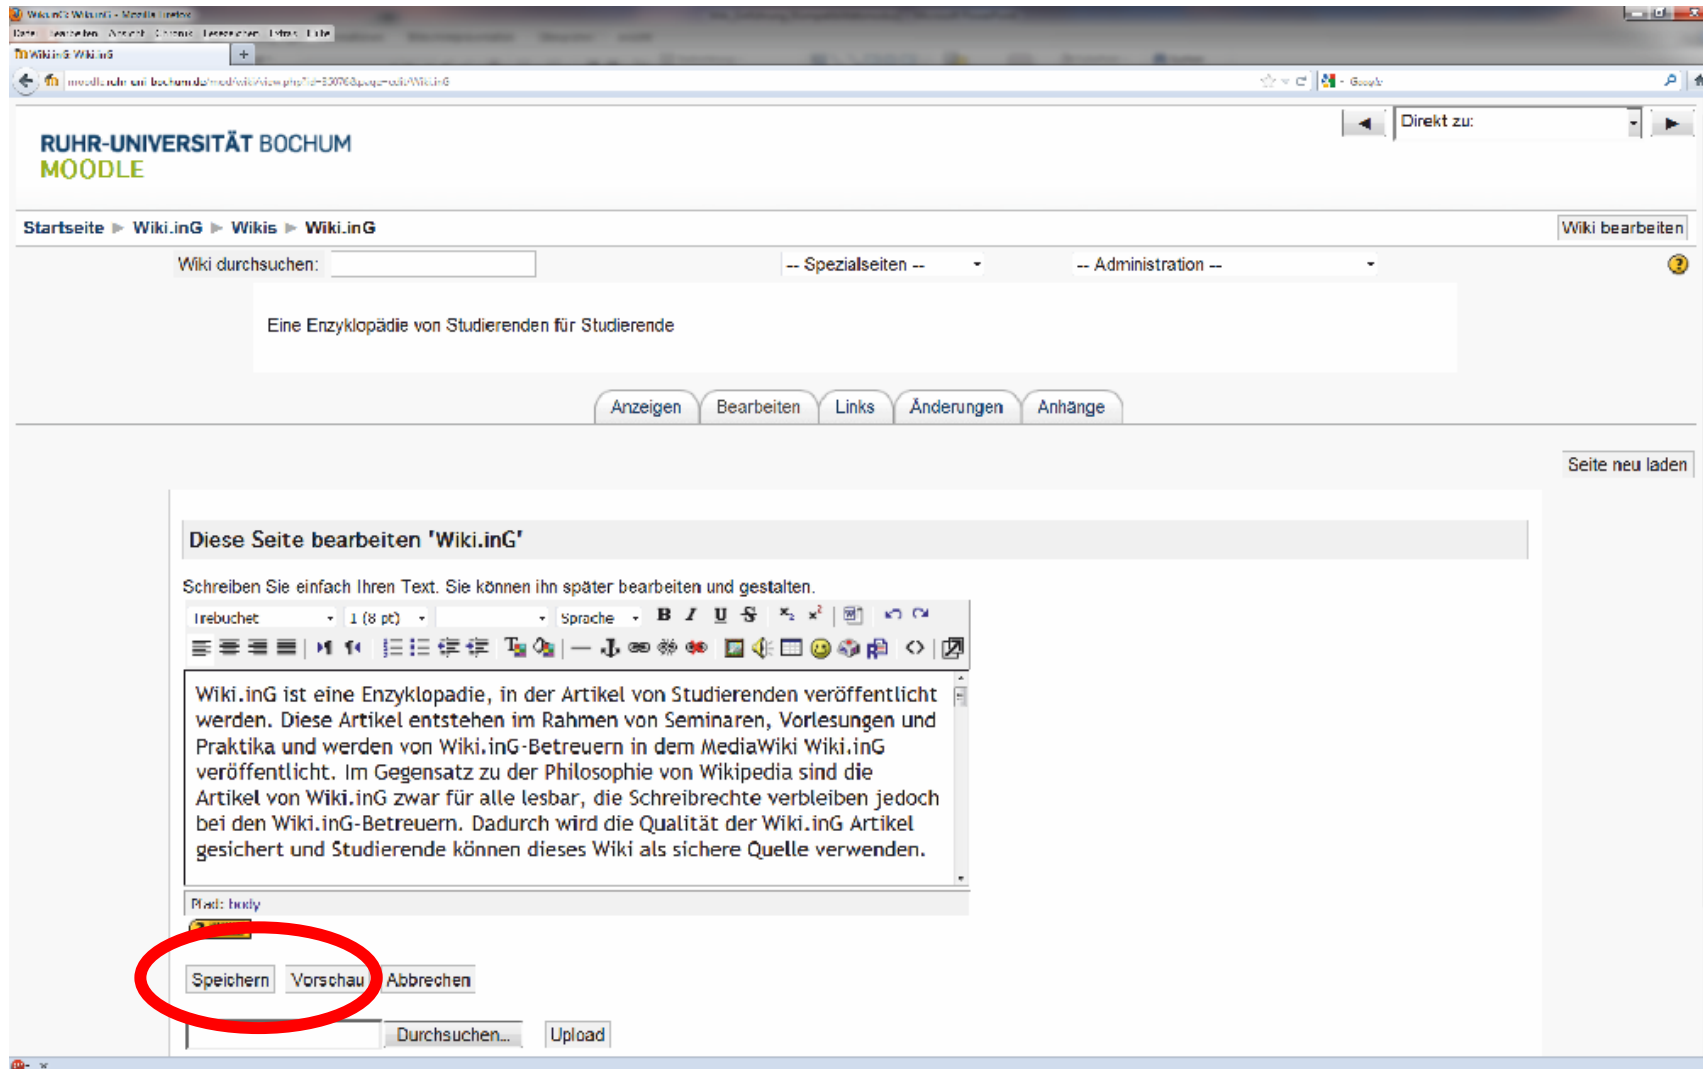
RUHR-UNIVERSITÄT BOCHUM
MOODLE

Direkt zu:

Startseite ▶ Wiki.inG ▶ Wikis ▶ Wiki.inG

Wiki bearbeiten

Wiki durchsuchen:

-- Spezialseiten --

-- Administration --

Eine Enzyklopädie von Studierenden für Studierende

Anzeigen | Bearbeiten | Links | Änderungen | Anhänge

Seite neu laden

Diese Seite bearbeiten 'Wiki.inG'

Schreiben Sie einfach Ihren Text. Sie können ihn später bearbeiten und gestalten.

Trebuchet | 1 (8 pt) | Sprache

Wiki.inG ist eine Enzyklopadie, in der Artikel von Studierenden veröffentlicht werden. Diese Artikel entstehen im Rahmen von Seminaren, Vorlesungen und Praktika und werden von Wiki.inG-Betreuern in dem MediaWiki Wiki.inG veröffentlicht. Im Gegensatz zu der Philosophie von Wikipedia sind die Artikel von Wiki.inG zwar für alle lesbar, die Schreibrechte verbleiben jedoch bei den Wiki.inG-Betreuern. Dadurch wird die Qualität der Wiki.inG Artikel gesichert und Studierende können dieses Wiki als sichere Quelle verwenden.

Pfad: body

Speichern | Vorschau | Abbrechen

Durchsuchen... | Upload